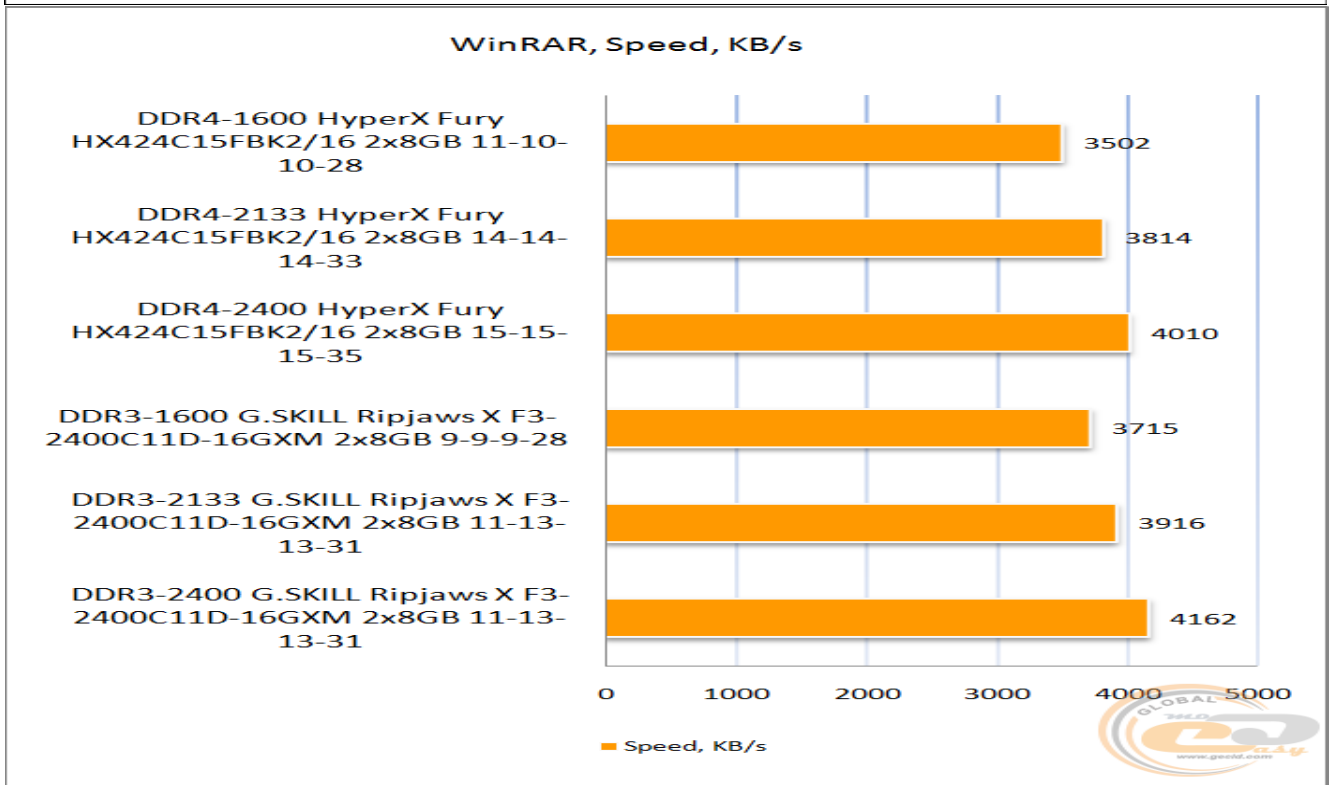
WinRAR, Speed, KB/s

DDR4-1600 HyperX Fury HX424C15FBK2/16 2x8GB 11-10-10-28

DDR4-2133 HyperX Fury HX424C15FBK2/16 2x8GB 14-14-14-33

DDR4-2400 HyperX Fury HX424C15FBK2/16 2x8GB 15-15-15-35

DDR3-1600 G.SKILL Ripjaws X F3-2400C11D-16GXM 2x8GB 9-9-9-28

DDR3-2133 G.SKILL Ripjaws X F3-2400C11D-16GXM 2x8GB 11-13-13-31

DDR3-2400 G.SKILL Ripjaws X F3-2400C11D-16GXM 2x8GB 11-13-13-31

3502
3814
4010
3715
3916
4162

0 1000 2000 3000 4000 5000

Speed, KB/s

GLOBAL easy www.gecid.com